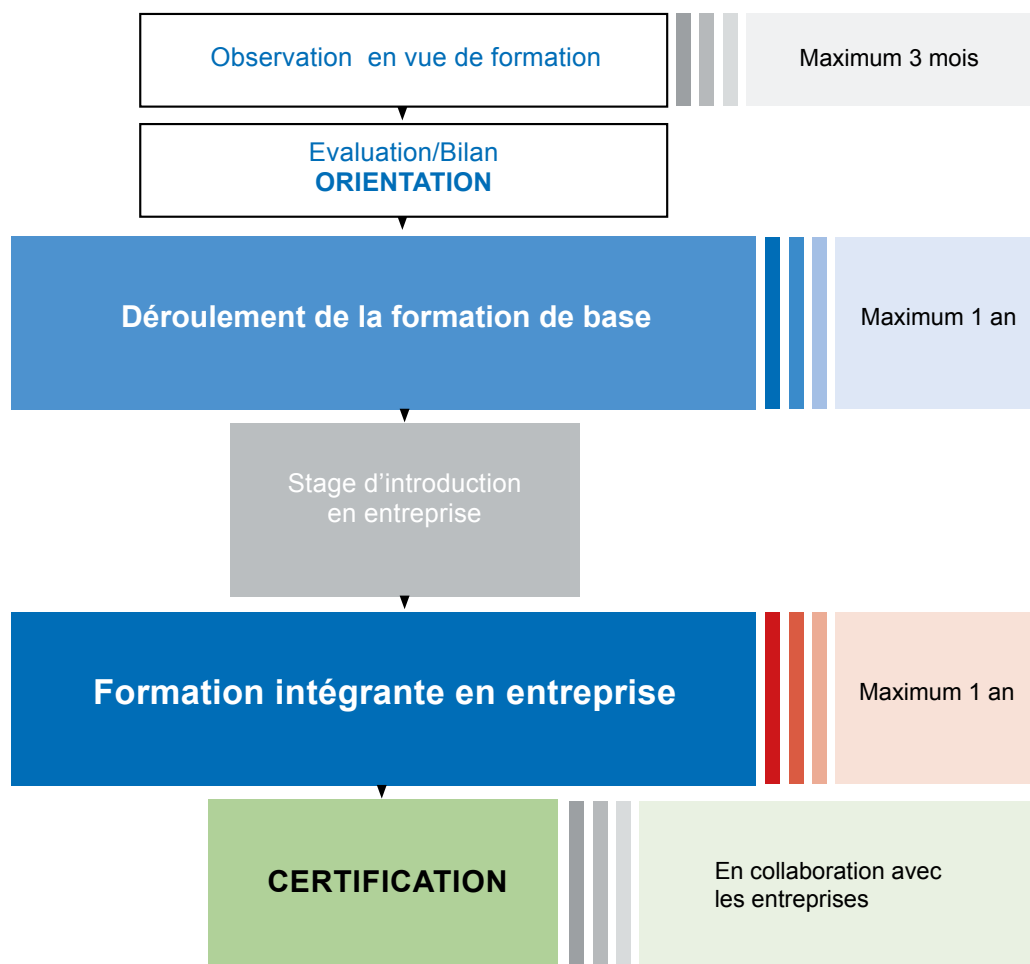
Observation  en vue de formation

Maximum 3 mois

Evaluation/Bilan
ORIENTATION

Déroulement de la formation de base

Maximum 1 an

Stage d’introduction
en entreprise

Formation intégrante en entreprise

Maximum 1 an

CERTIFICATION

En collaboration avec
les entreprises